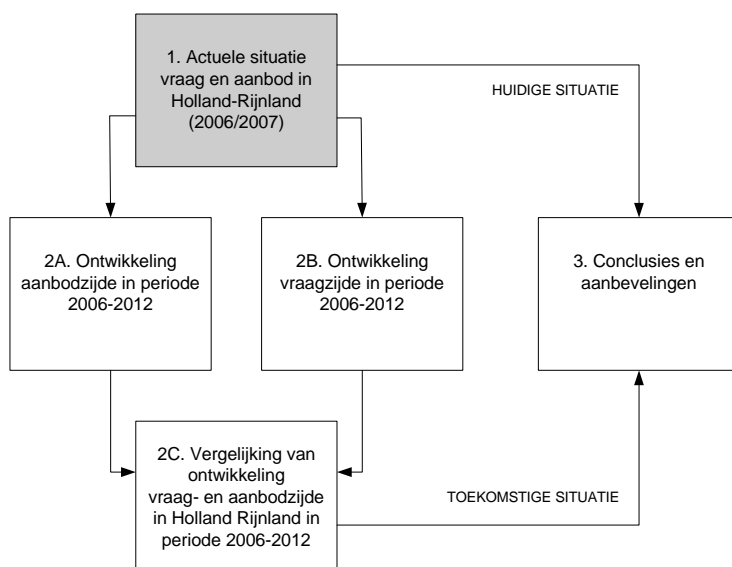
1. Actuele situatie vraag en aanbod in Holland-Rijnland (2006/2007)

HUIDIGE SITUATIE

2A. Ontwikkeling aanbodzijde in periode 2006-2012

2B. Ontwikkeling vraagzijde in periode 2006-2012

3. Conclusies en aanbevelingen

2C. Vergelijking van ontwikkeling vraag- en aanbodzijde in Holland Rijnland in periode 2006-2012

TOEKOMSTIGE SITUATIE